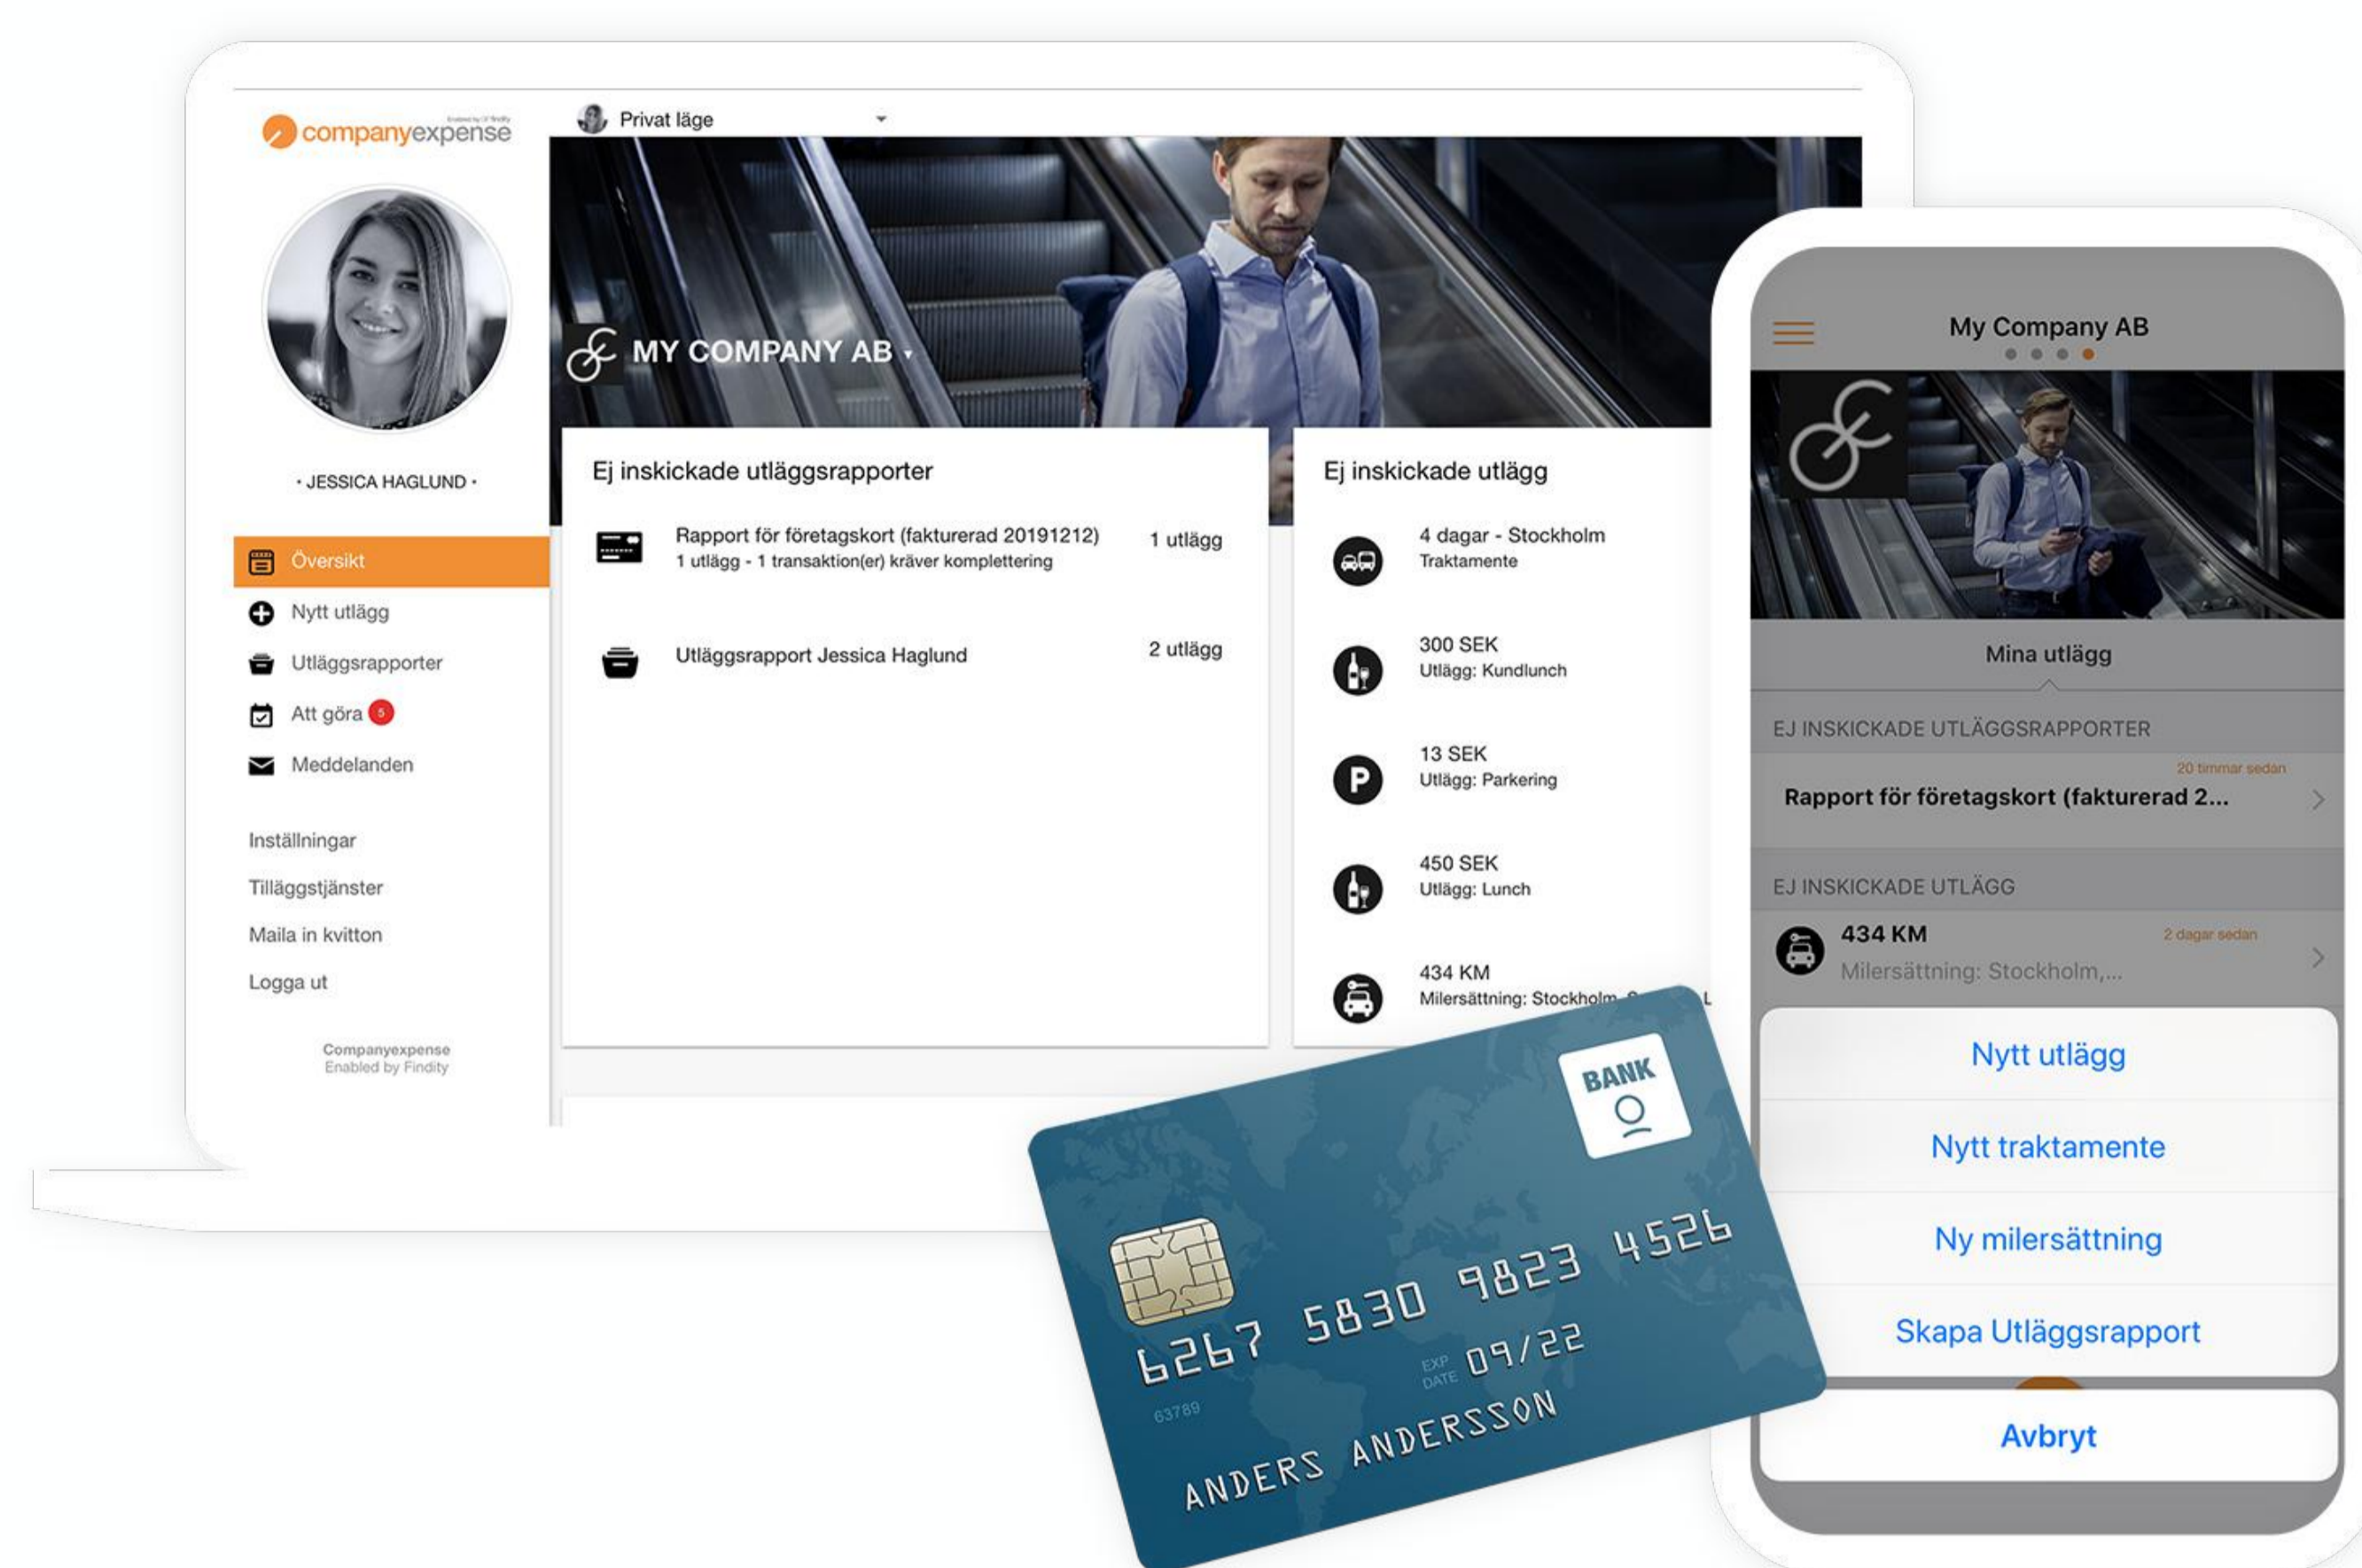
companyexpense

Privat läge

MY COMPANY AB

• JESSICA HAGLUND •

Översikt
Nytt utlägg
Utläggsrapporter
Att göra 5
Meddelanden

Inställningar
Tilläggstjänster
Maila in kvitton
Logga ut

Companyexpense
Enabled by Findity

Ej inskickade utläggsrapporter

Rapport för företagskort (fakturerad 20191212)
1 utlägg - 1 transaktion(er) kräver komplettering
1 utlägg

Utläggsrapport Jessica Haglund
2 utlägg

Ej inskickade utlägg

4 dagar - Stockholm
Traktamente

300 SEK
Utlägg: Kundlunch

13 SEK
Utlägg: Parkering

450 SEK
Utlägg: Lunch

434 KM
Milersättning: Stockholm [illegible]

BANK

6267 5830 9823 4526
63789
EXP DATE 09/22
ANDERS ANDERSSON

My Company AB

Mina utlägg

EJ INSKICKADE UTLÄGGSRAPPORTER
20 timmar sedan
Rapport för företagskort (fakturerad 2...

EJ INSKICKADE UTLÄGG
434 KM
2 dagar sedan
Milersättning: Stockholm,...

Nytt utlägg
Nytt traktamente
Ny milersättning
Skapa Utläggsrapport
Avbryt